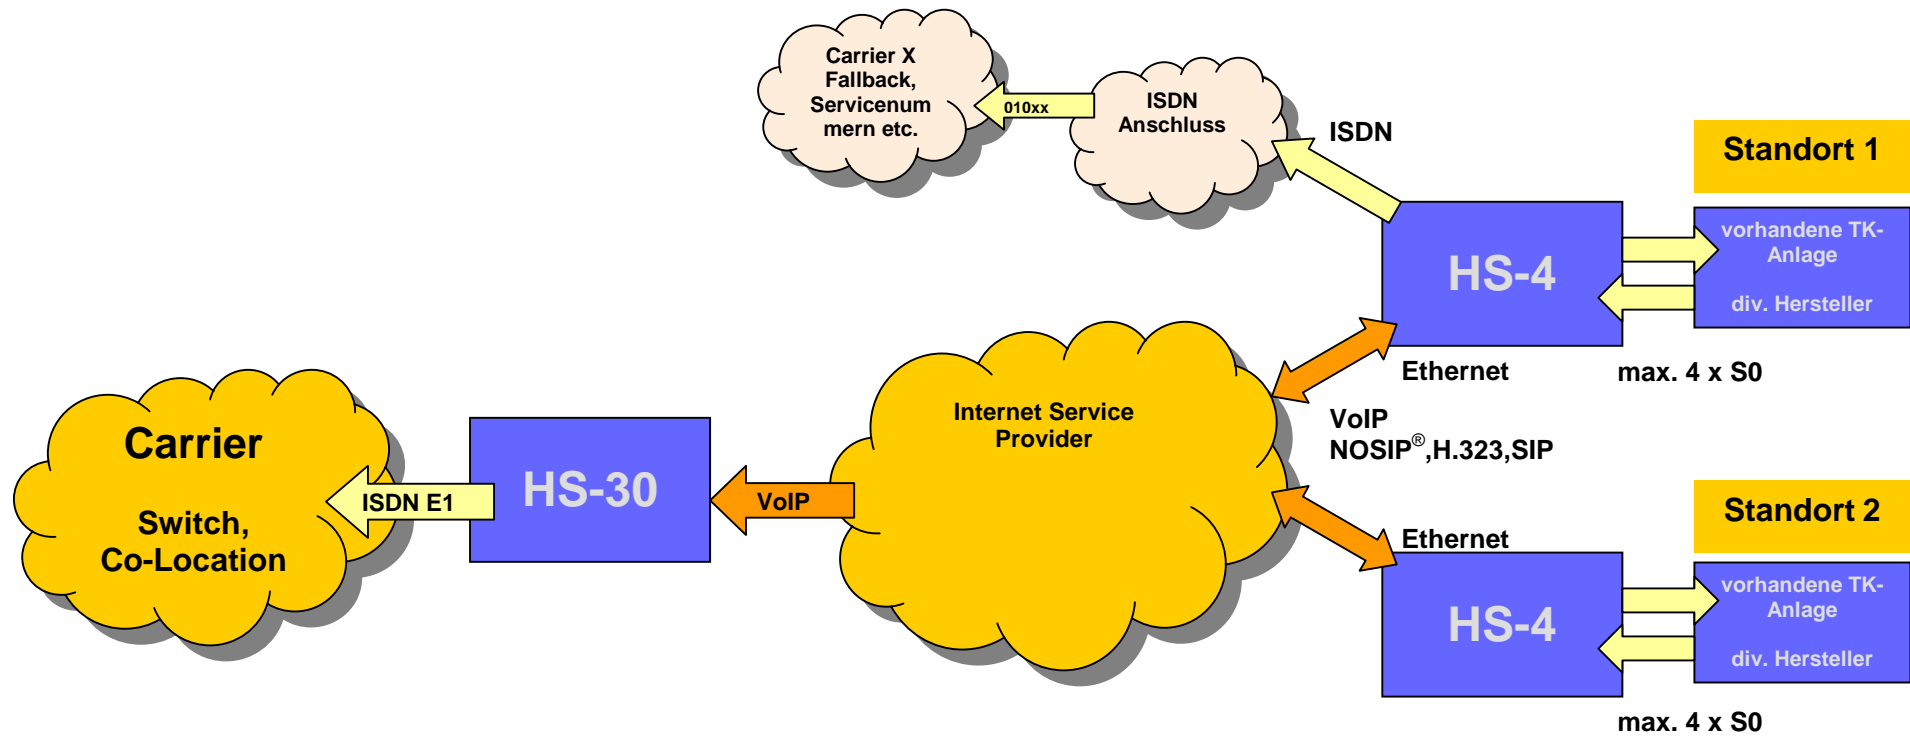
Carrier X Fallback, Servicenummern etc.

010xx

ISDN Anschluss

ISDN

Standort 1

HS-4

vorhandene TK-Anlage

div. Hersteller

Ethernet

max. 4 x S0

Carrier

Switch, Co-Location

ISDN E1

HS-30

VoIP

Internet Service Provider

VoIP
NOSIP$^{®}$,H.323,SIP

Standort 2

Ethernet

HS-4

vorhandene TK-Anlage

div. Hersteller

max. 4 x S0